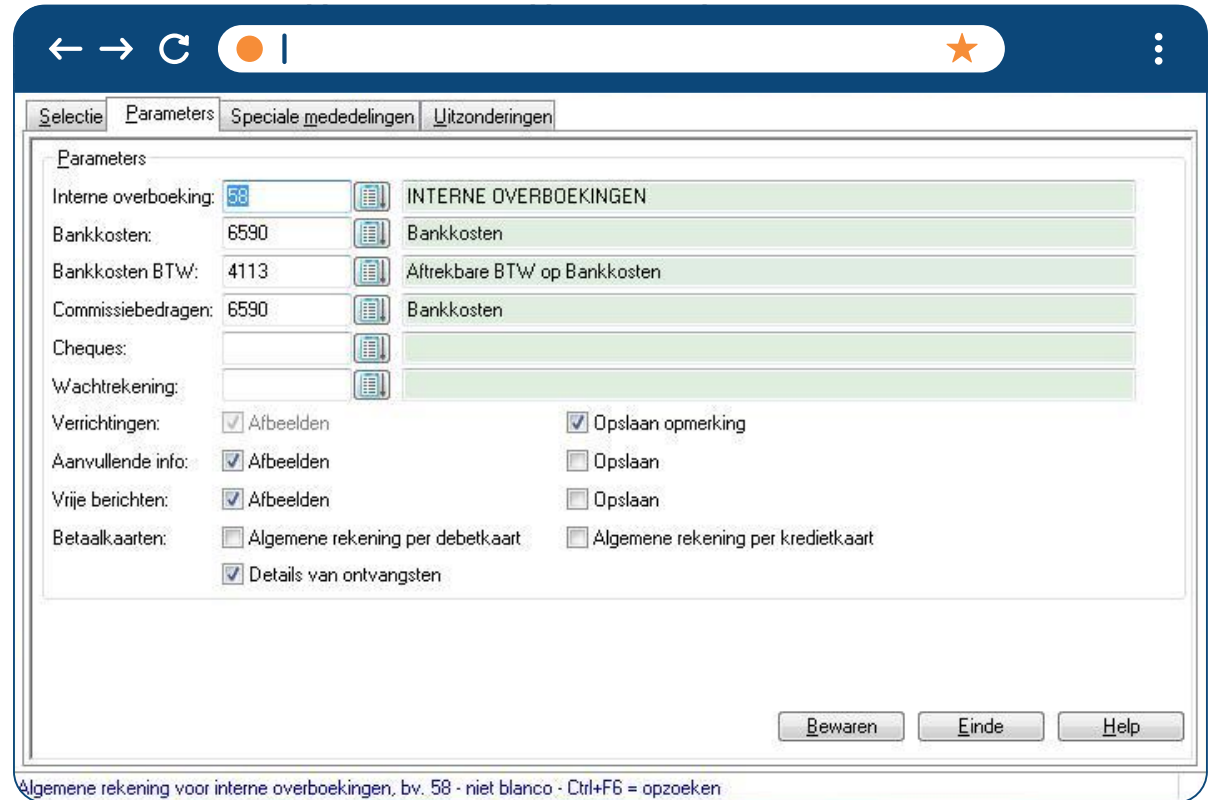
Selectie | Parameters | Speciale mededelingen | Uitzonderingen

Parameters

Interne overboeking: 58 INTERNE OVERBOEKINGEN
Bankkosten: 6590 Bankkosten
Bankkosten BTW: 4113 Aftrekbare BTW op Bankkosten
Commissiebedragen: 6590 Bankkosten
Cheques:
Wachtrekening:
Verrichtingen: Afbeelden Opslaan opmerking
Aanvullende info: Afbeelden Opslaan
Vrije berichten: Afbeelden Opslaan
Betaalkaarten: Algemene rekening per debetkaart Algemene rekening per kredietkaart
Details van ontvangsten

Bewaren Einde Help

Algemene rekening voor interne overboekingen, bv. 58 - niet blanco - Ctrl+F6 = opzoeken